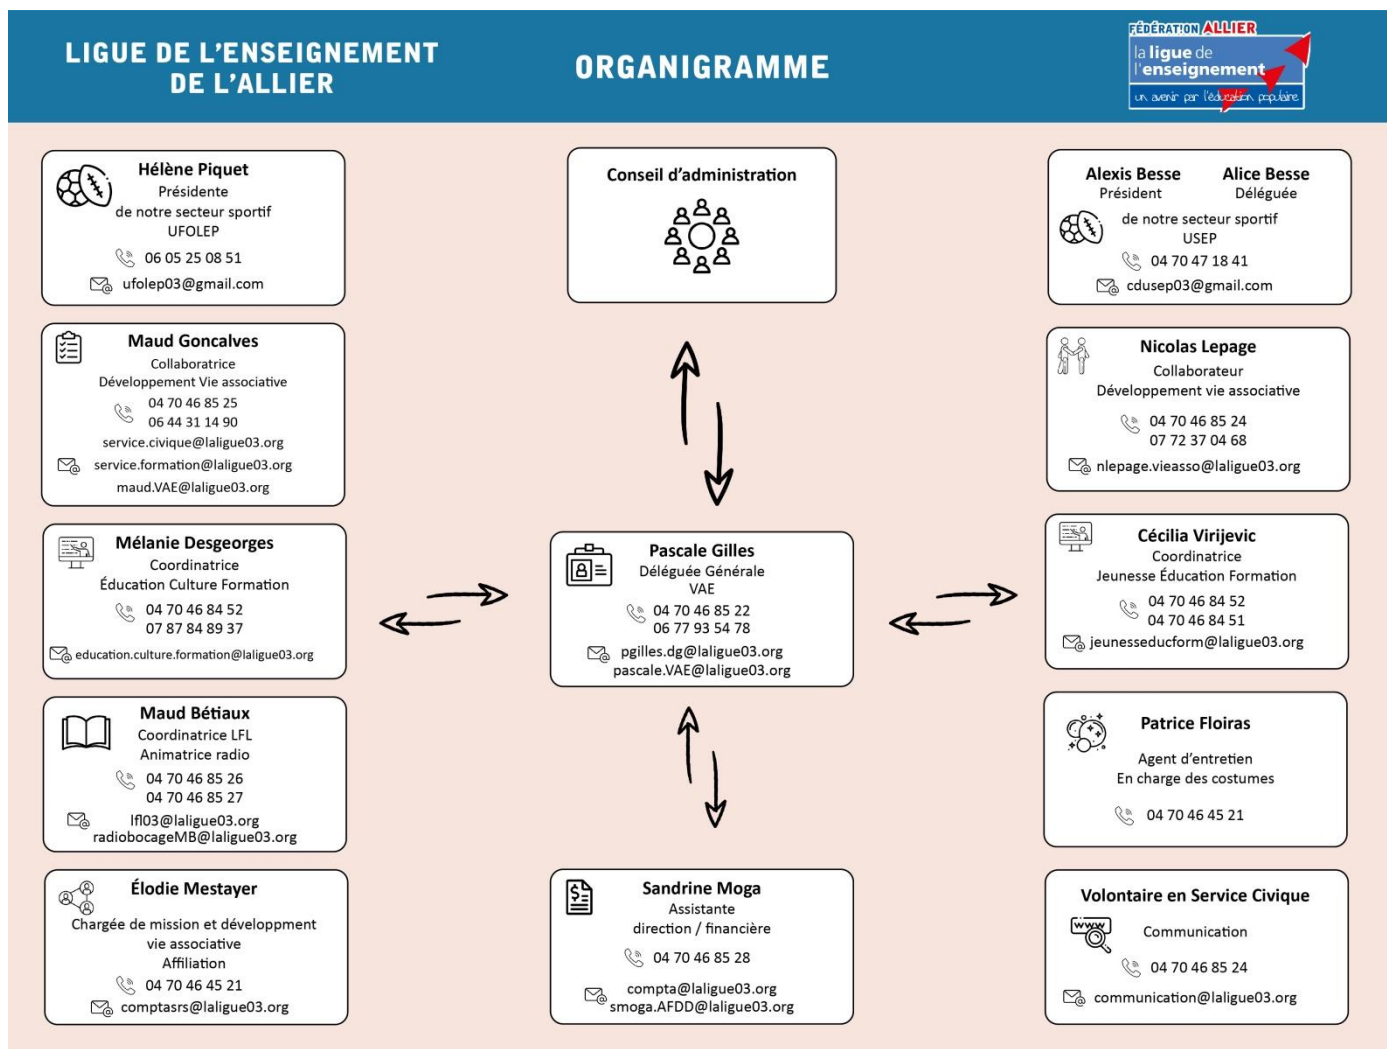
LIGUE DE L'ENSEIGNEMENT DE L'ALLIER

ORGANIGRAMME

FÉDÉRATION ALLIER
la ligue de l'enseignement
un avenir par l'éducation populaire

Hélène Piquet
Présidente
de notre secteur sportif
UFOLEP
06 05 25 08 51
ufolep03@gmail.com

Conseil d'administration

Alexis Besse
Président

Alice Besse
Déléguée

de notre secteur sportif
USEP
04 70 47 18 41
cdusep03@gmail.com

Maud Goncalves
Collaboratrice
Développement Vie associative
04 70 46 85 25
06 44 31 14 90
service.civique@laligue03.org
service.formation@laligue03.org
maud.VAE@laligue03.org

Nicolas Lepage
Collaborateur
Développement vie associative
04 70 46 85 24
07 72 37 04 68
nlepage.vieasso@laligue03.org

Mélanie Desgeorges
Coordinatrice
Éducation Culture Formation
04 70 46 84 52
07 87 84 89 37
education.culture.formation@laligue03.org

Pascale Gilles
Déléguée Générale
VAE
04 70 46 85 22
06 77 93 54 78
pgilles.dg@laligue03.org
pascale.VAE@laligue03.org

Cécilia Virijevic
Coordinatrice
Jeunesse Éducation Formation
04 70 46 84 52
04 70 46 84 51
jeunesseducform@laligue03.org

Maud Bétiaux
Coordinatrice LFL
Animatrice radio
04 70 46 85 26
04 70 46 85 27
lfl03@laligue03.org
radiobocageMB@laligue03.org

Patrice Floiras
Agent d'entretien
En charge des costumes
04 70 46 45 21

Élodie Mestayer
Chargée de mission et développment vie associative
Affiliation
04 70 46 45 21
comptasrs@laligue03.org

Sandrine Moga
Assistante
direction / financière
04 70 46 85 28
compta@laligue03.org
smoga.AFDD@laligue03.org

Volontaire en Service Civique
Communication
04 70 46 85 24
communication@laligue03.org